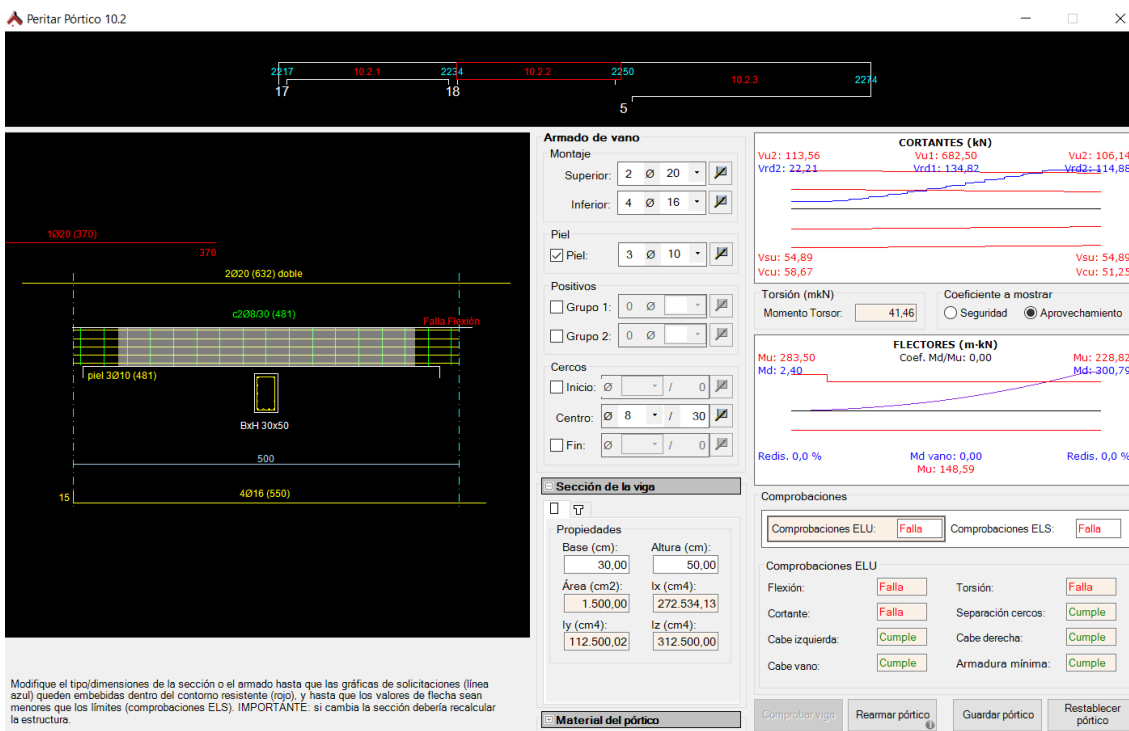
Peritar Pórtico 10.2

2217 10.2.1 2234 10.2.2 2250 10.2.3 2274
17 18 5

1Ø20 (370)
370
2Ø20 (632) doble
c2Ø8/30 (481)
Falla Flexión
piel 3Ø10 (481)
BxH 30x50
500
15
4Ø16 (550)

Armado de vano
Montaje
Superior: 2 Ø 20
Inferior: 4 Ø 16
Piel
Piel: 3 Ø 10
Positivos
Grupo 1: 0 Ø
Grupo 2: 0 Ø
Cercos
Inicio: Ø / 0
Centro: Ø 8 / 30
Fin: Ø / 0

Sección de la viga
Propiedades
Base (cm): 30,00
Altura (cm): 50,00
Área (cm2): 1.500,00
Ix (cm4): 272.534,13
Iy (cm4): 112.500,02
Iz (cm4): 312.500,00

Material del pórtico

CORTANTES (kN)
Vu2: 113,56 Vu1: 682,50 Vu2: 106,14
Vrd2: 22,21 Vrd1: 134,82 Vrd2: 114,88
Vsu: 54,89 Vsu: 54,89
Vcu: 58,67 Vcu: 51,25

Torsión (mkN)
Momento Torsor: 41,46
Coeficiente a mostrar
Seguridad Aprovechamiento

FLECTORES (m-kN)
Mu: 283,50 Coef. Md/Mu: 0,00 Mu: 228,82
Md: 2,40 Md: 300,79
Redis. 0,0 % Md vano: 0,00 Redis. 0,0 %
Mu: 148,59

Comprobaciones
Comprobaciones ELU: Falla Comprobaciones ELS: Falla
Comprobaciones ELU
Flexión: Falla Torsión: Falla
Cortante: Falla Separación cercos: Cumple
Cabe izquierda: Cumple Cabe derecha: Cumple
Cabe vano: Cumple Armadura mínima: Cumple

Modifique el tipo/dimensiones de la sección o el armado hasta que las gráficas de solicitaciones (línea azul) queden embebidas dentro del contorno resistente (rojo), y hasta que los valores de flecha sean menores que los límites (comprobaciones ELS). IMPORTANTE: si cambia la sección debería recalcular la estructura.

Comprobar viga Rearmar pórtico Guardar pórtico Restablecer pórtico